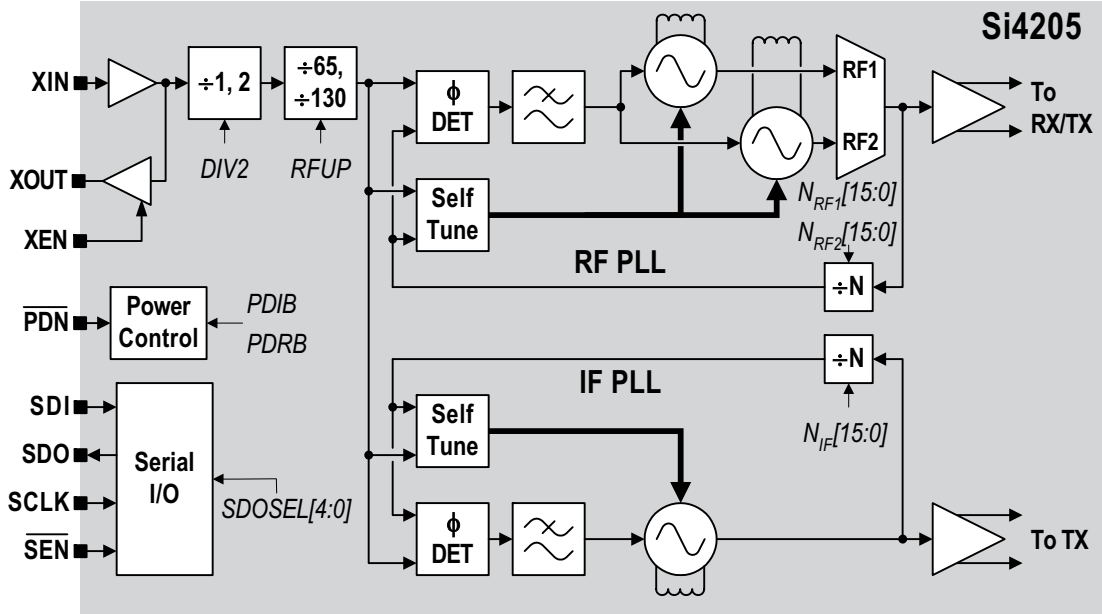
Si4205

XIN

XOUT

XEN

$\div$1, 2

DIV2

$\div$65, $\div$130

RFUP

$\phi$ DET

Self Tune

RF1

RF2

To RX/TX

$N_{RF1}[15:0]$

$N_{RF2}[15:0]$

RF PLL

$\div$N

$\overline{PDN}$

Power Control

PDIB

PDRB

$\div$N

IF PLL

SDI

SDO

SCLK

$\overline{SEN}$

Serial I/O

SDOSEL[4:0]

Self Tune

$N_{IF}[15:0]$

$\phi$ DET

To TX